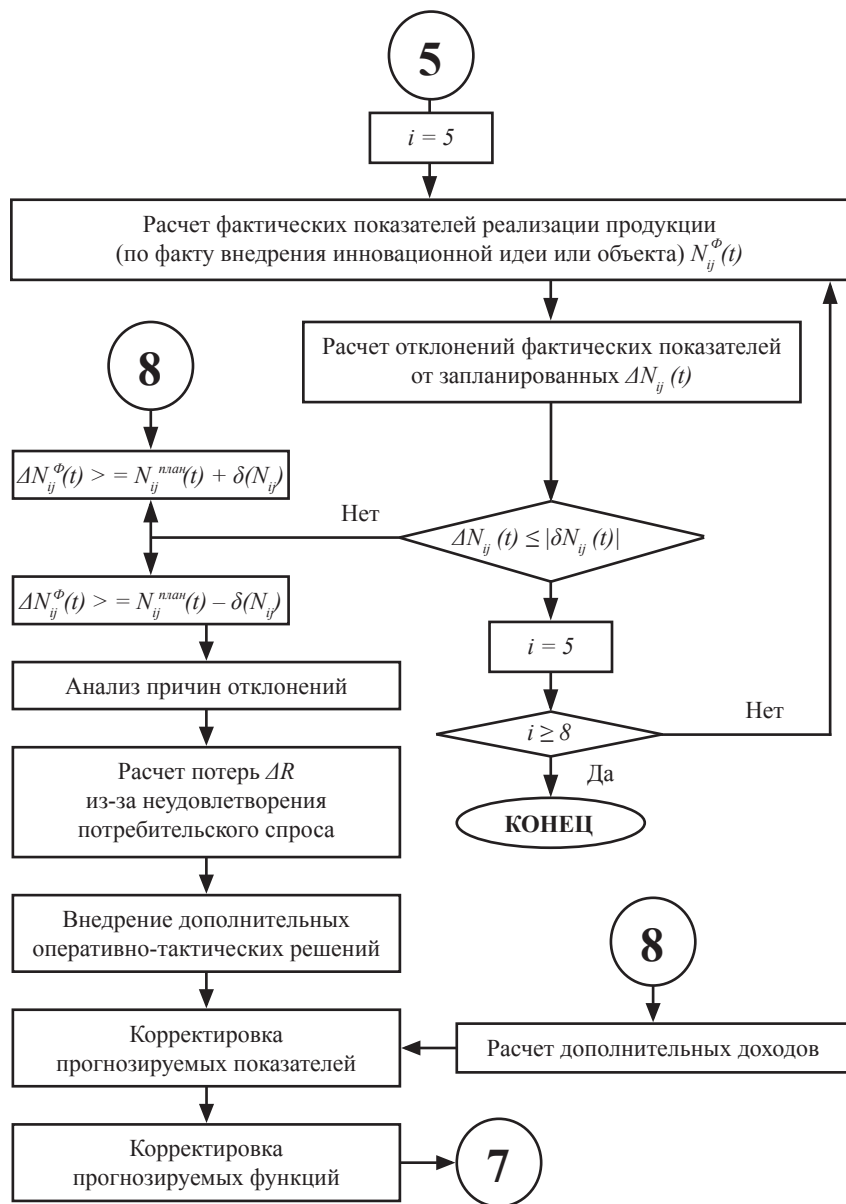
5

$i = 5$

Расчет фактических показателей реализации продукции (по факту внедрения инновационной идеи или объекта) $N_{ij}^{\Phi}(t)$

Расчет отклонений фактических показателей от запланированных $\Delta N_{ij}(t)$

8

$\Delta N_{ij}^{\Phi}(t) >= N_{ij}^{план}(t) + \delta(N_{ij})$

Нет

$\Delta N_{ij}(t) \leq |\delta N_{ij}(t)|$

$\Delta N_{ij}^{\Phi}(t) >= N_{ij}^{план}(t) - \delta(N_{ij})$

$i = 5$

Анализ причин отклонений

Нет

$i \geq 8$

Да

КОНЕЦ

Расчет потерь $\Delta R$ из-за неудовлетворения потребительского спроса

Внедрение дополнительных оперативно-тактических решений

8

Корректировка прогнозируемых показателей

Расчет дополнительных доходов

Корректировка прогнозируемых функций

7